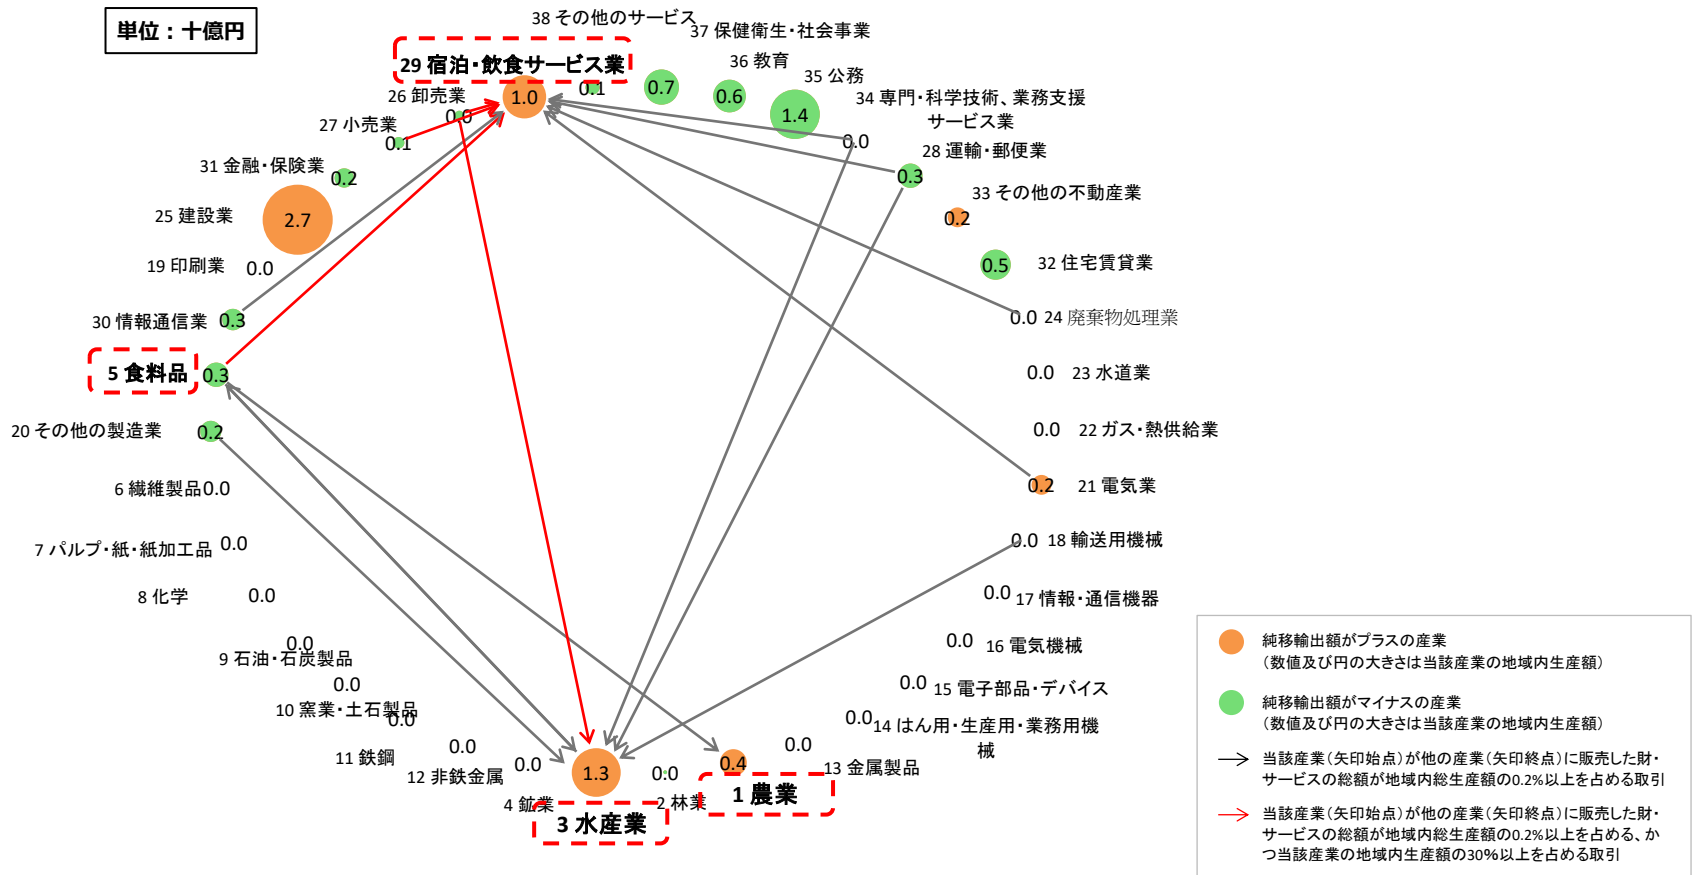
単位：十億円

38 その他のサービス
37 保健衛生・社会事業
29 宿泊・飲食サービス業
36 教育
35 公務
0.1
0.7
0.6
26 卸売業
1.0
34 専門・科学技術、業務支援サービス業
1.4
0.0
27 小売業
0.0
0.1
0.0
28 運輸・郵便業
31 金融・保険業
0.2
0.3
33 その他の不動産業
25 建設業
2.7
0.2
19 印刷業
0.0
0.5
32 住宅賃貸業
30 情報通信業
0.3
0.0 24 廃棄物処理業
5 食料品
0.3
0.0 23 水道業
20 その他の製造業
0.2
0.0 22 ガス・熱供給業
6 繊維製品0.0
0.2 21 電気業
7 パルプ・紙・紙加工品 0.0
0.0 18 輸送用機械
8 化学 0.0
0.0 17 情報・通信機器
0.0
9 石油・石炭製品
0.0 16 電気機械
0.0
10 窯業・土石製品
0.0
0.0 15 電子部品・デバイス
0.0 14 はん用・生産用・業務用機械
11 鉄鋼
0.0
0.0
12 非鉄金属
0.0
1.3
0.0
0.4
13 金属製品
4 鉱業
2 林業
1 農業
3 水産業

純移輸出額がプラスの産業
（数値及び円の大きさは当該産業の地域内生産額）
純移輸出額がマイナスの産業
（数値及び円の大きさは当該産業の地域内生産額）
当該産業（矢印始点）が他の産業（矢印終点）に販売した財・サービスの総額が地域内総生産額の0.2%以上を占める取引
当該産業（矢印始点）が他の産業（矢印終点）に販売した財・サービスの総額が地域内総生産額の0.2%以上を占める、かつ当該産業の地域内生産額の30%以上を占める取引